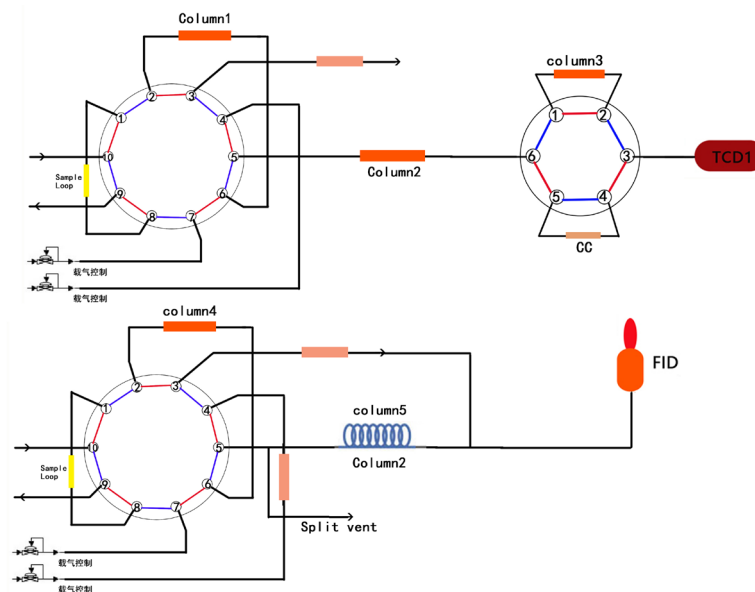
Column1

2 3 1 4 10 5 9 6 8 7

Sample Loop

载气控制

载气控制

Column2

column3

1 2 6 3 5 4

CC

TCD1

column4

2 3 1 4 10 5 9 6 8 7

Sample Loop

载气控制

载气控制

column5

Column2

Split vent

FID